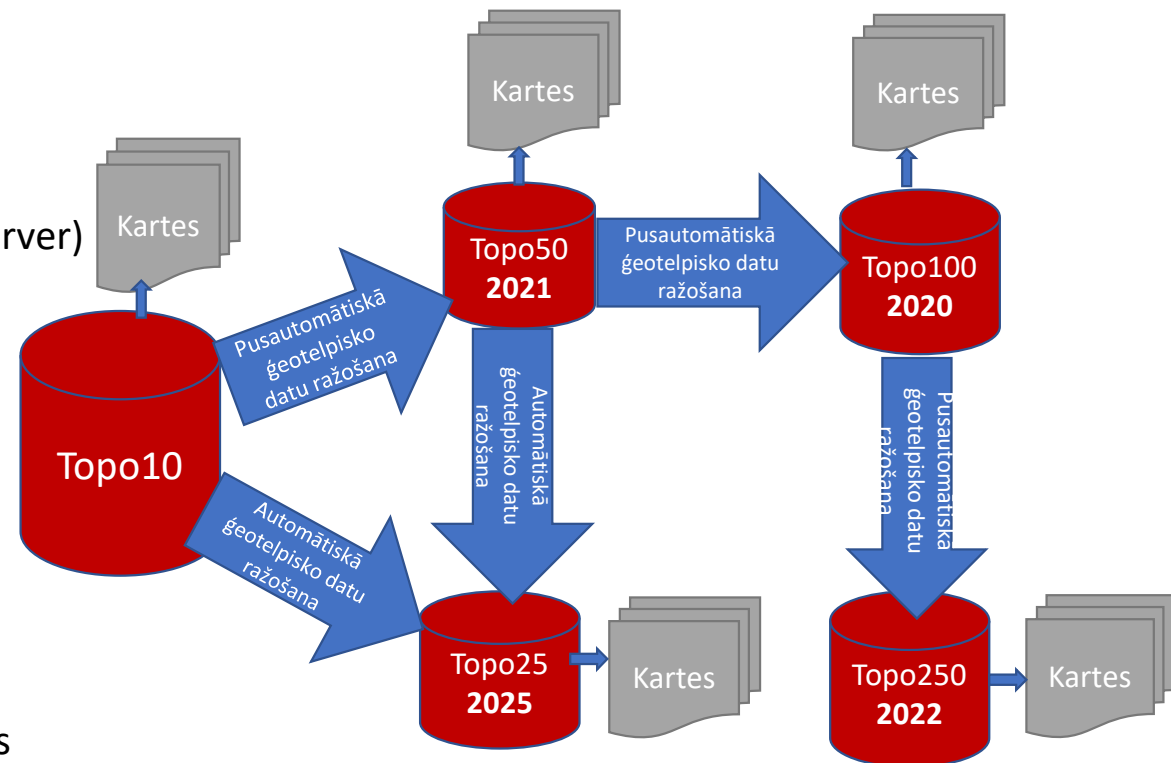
rver)

s

Kartes

Topo10

Pusautomātiskā ģeotelpisko datu ražošana

Automātiskā ģeotelpisko datu ražošana

Kartes

Topo50
2021

Automātiskā ģeotelpisko datu ražošana

Pusautomātiskā ģeotelpisko datu ražošana

Topo25
2025

Kartes

Kartes

Topo100
2020

Pusautomātiskā ģeotelpisko datu ražošana

Topo250
2022

Kartes